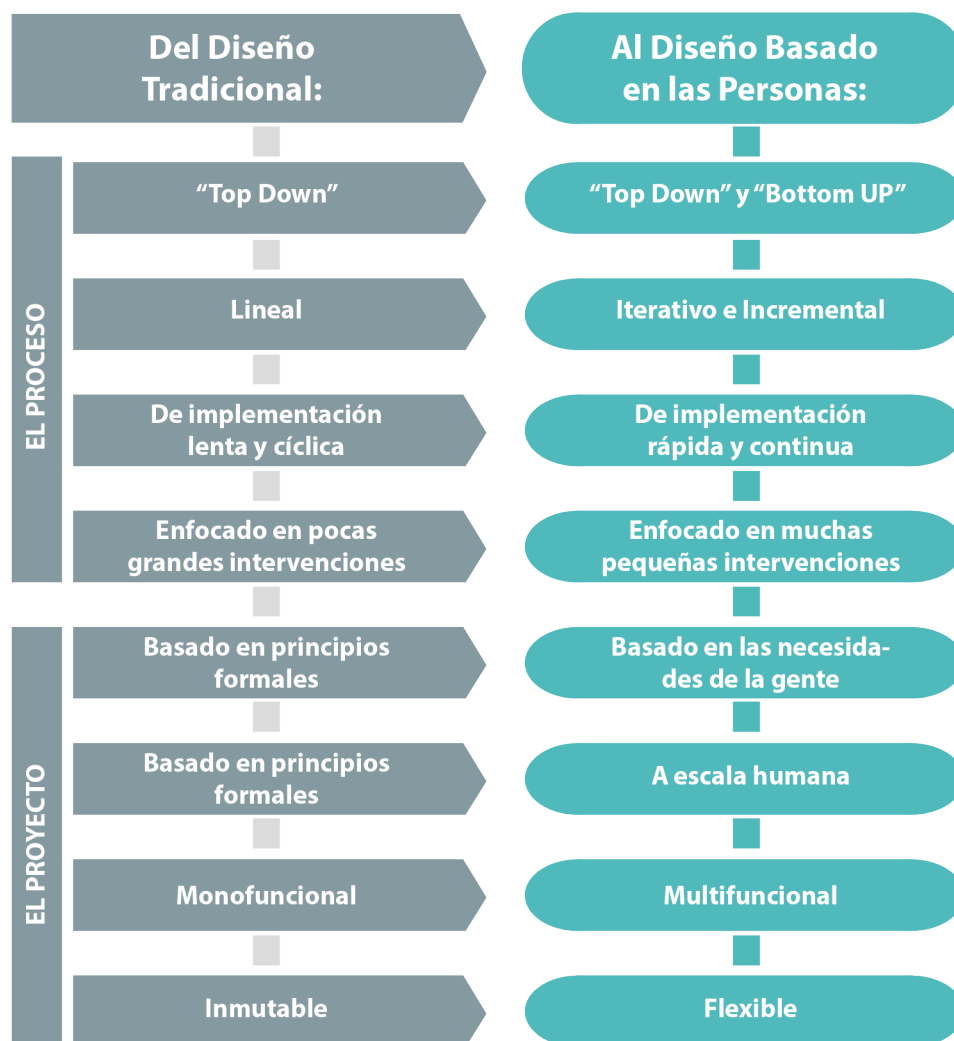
Del Diseño Tradicional:

Al Diseño Basado en las Personas:

EL PROCESO

"Top Down"

"Top Down" y "Bottom UP"

Lineal

Iterativo e Incremental

De implementación lenta y cíclica

De implementación rápida y continua

Enfocado en pocas grandes intervenciones

Enfocado en muchas pequeñas intervenciones

EL PROYECTO

Basado en principios formales

Basado en las necesidades de la gente

Basado en principios formales

A escala humana

Monofuncional

Multifuncional

Inmutable

Flexible